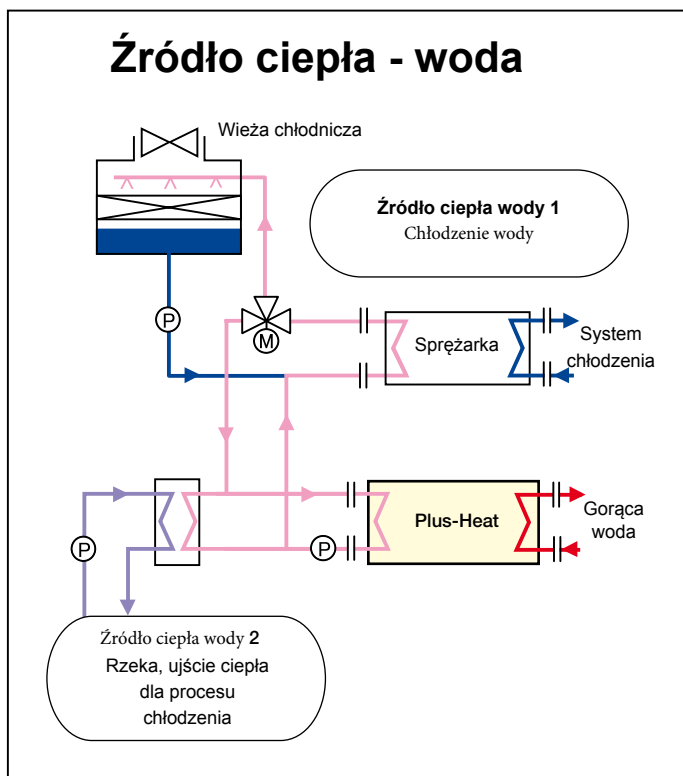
Źródło ciepła - woda

Wieża chłodnicza

Źródło ciepła wody 1
Chłodzenie wody

P

M

Sprężarka

System chłodzenia

P

P

Plus-Heat

Gorąca woda

Źródło ciepła wody 2
Rzeka, ujście ciepła dla procesu chłodzenia